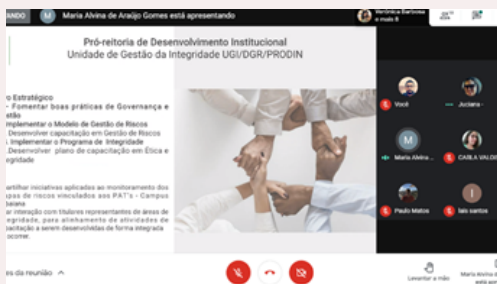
ANDO M Maria Alvina de Araújo Gomes está apresentando

Verônica Barbosa e mais 8

Pró-reitoria de Desenvolvimento Institucional
Unidade de Gestão da Integridade UGI/DGR/PRODIN

o Estratégico
- Fomentar boas práticas de Governança e stão
Implementar o Modelo de Gestão de Riscos
Desenvolver capacitação em Gestão de Riscos
Implementar o Programa de Integridade
Desenvolver plano de capacitação em Ética e tegridade

artilhar iniciativas aplicadas ao monitoramento dos as de riscos vinculados aos PAT's - Campus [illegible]

ar interação com titulares representantes de áreas de tegridade, para alinhamento de atividades de citação a serem desenvolvidas de forma integrada ocorrer.

Você
Juciara
Maria Alvina
CARLA VALOIS
Paulo Matos
Iaio santos

es da reunião

Levantar a mão
Maria Alvina d está apre